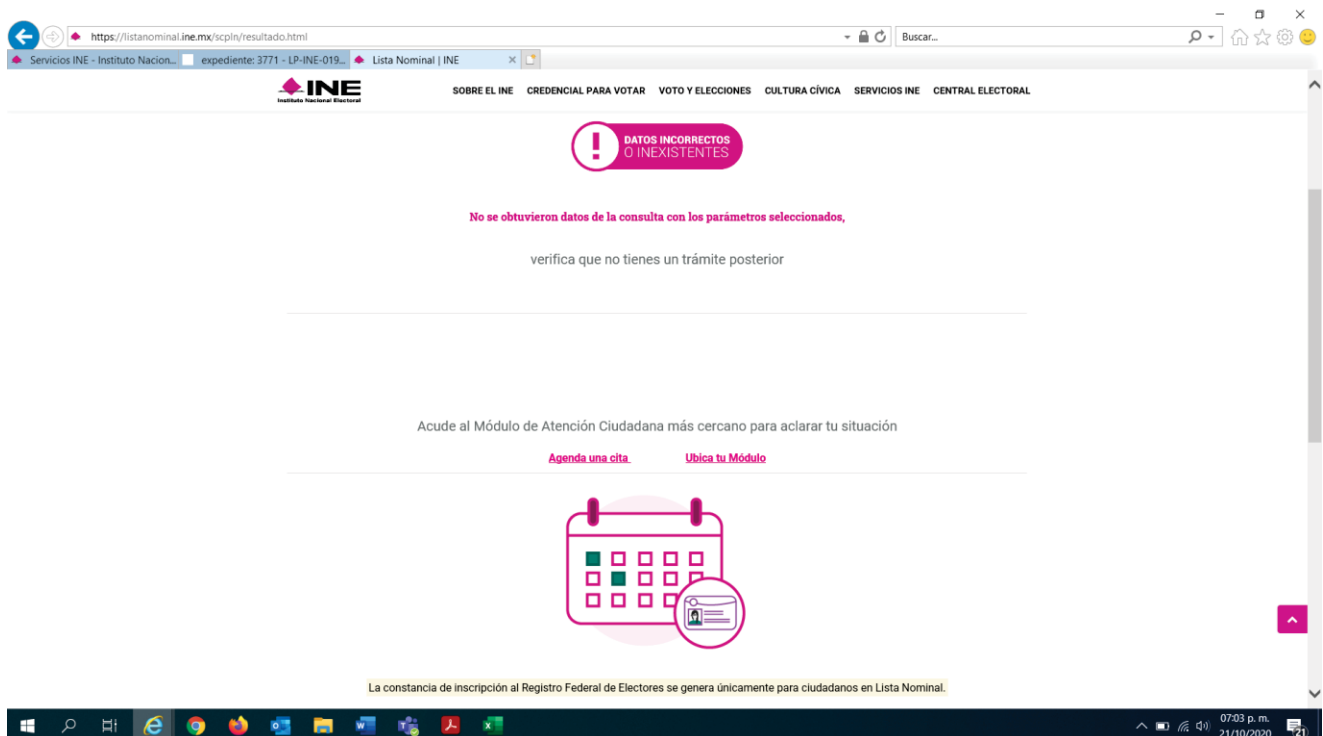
https://listanominal.ine.mx/scpln/resultado.html

Buscar...

Servicios INE - Instituto Nacion...

expediente: 3771 - LP-INE-019...

Lista Nominal | INE

INE
Instituto Nacional Electoral

SOBRE EL INE CREDENCIAL PARA VOTAR VOTO Y ELECCIONES CULTURA CÍVICA SERVICIOS INE CENTRAL ELECTORAL

DATOS INCORRECTOS O INEXISTENTES

No se obtuvieron datos de la consulta con los parámetros seleccionados,

verifica que no tienes un trámite posterior

Acude al Módulo de Atención Ciudadana más cercano para aclarar tu situación

Agenda una cita

Ubica tu Módulo

La constancia de inscripción al Registro Federal de Electores se genera únicamente para ciudadanos en Lista Nominal.

07:03 p. m.
21/10/2020